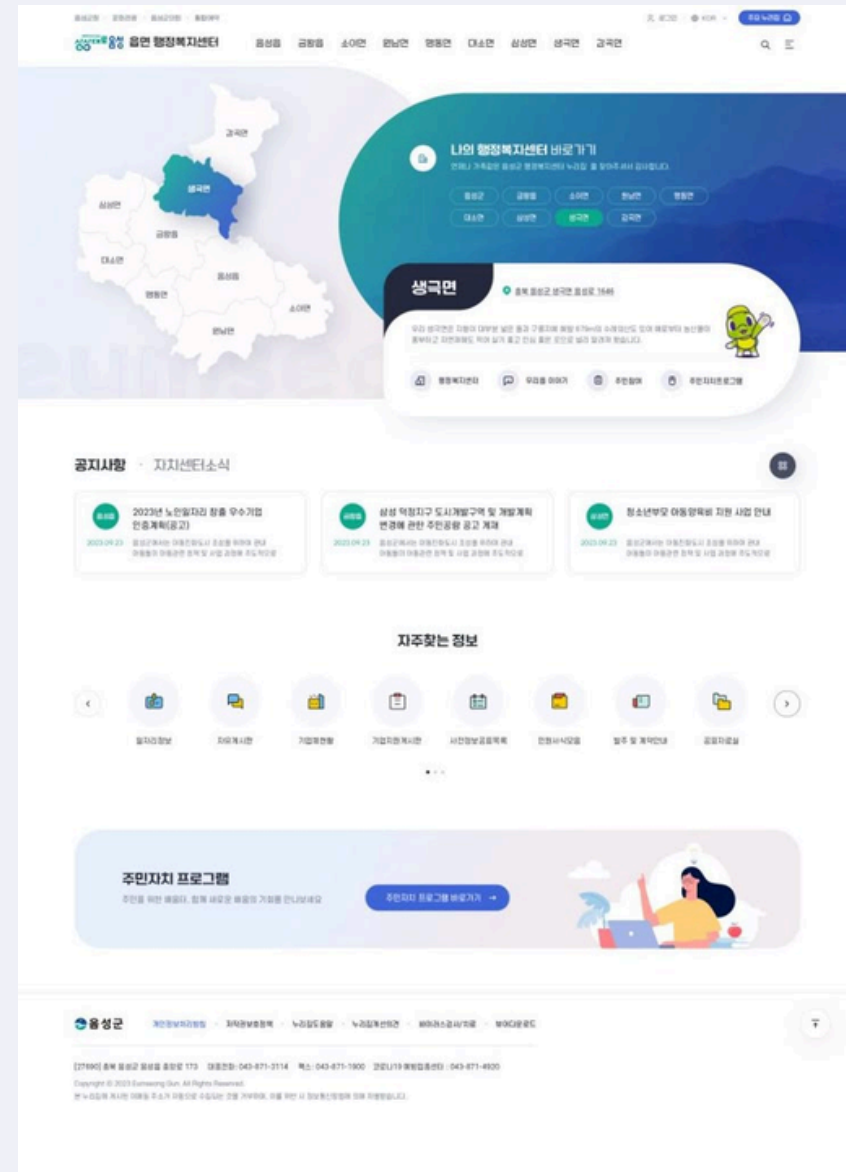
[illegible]

음성 읍면 행정복지센터

음성읍 금왕읍 소이면 원남면 맹동면 대소면 삼성면 생극면 감곡면

감곡면
생극면
삼성면
금왕읍
대소면
음성읍
맹동면
소이면
원남면

나의 행정복지센터 바로가기
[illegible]

음성읍 금왕읍 소이면 원남면 맹동면
대소면 삼성면 생극면 감곡면

생극면
충북 음성군 생극면 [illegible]

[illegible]

행정복지센터 우리동 이야기 주민참여 주민자치프로그램

공지사항 · 자치센터소식

음성읍 2023년 노인일자리 창출 우수기업 인증계획(공고)
2023.09.23 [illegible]

금왕읍 삼성 덕정지구 도시개발구역 및 개발계획 변경에 관한 주민공람 공고 게재
2023.09.23 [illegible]

삼성면 청소년부모 아동양육비 지원 사업 안내
2023.09.23 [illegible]

자주찾는 정보

일자리정보 자유게시판 기업체현황 기업지원게시판 사전정보공표목록 민원서식모음 발주 및 계약안내 공공자료실

주민자치 프로그램
주민을 위한 배움터, 항목 새로운 배움의 기회를 만나보세요
주민자치 프로그램 바로가기 →

음성군
개인정보처리방침 · 저작권보호정책 · 누리집도움말 · 누리집개선의견 · 바이러스검사/치료 · 뷰어다운로드

[27690] 충북 음성군 음성읍 중앙로 173 대표전화 : 043-871-3114 팩스 : 043-871-1900 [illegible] : 043-871-4920
Copyright © 2023 Eumseong Gun. All Rights Reserved.
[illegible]